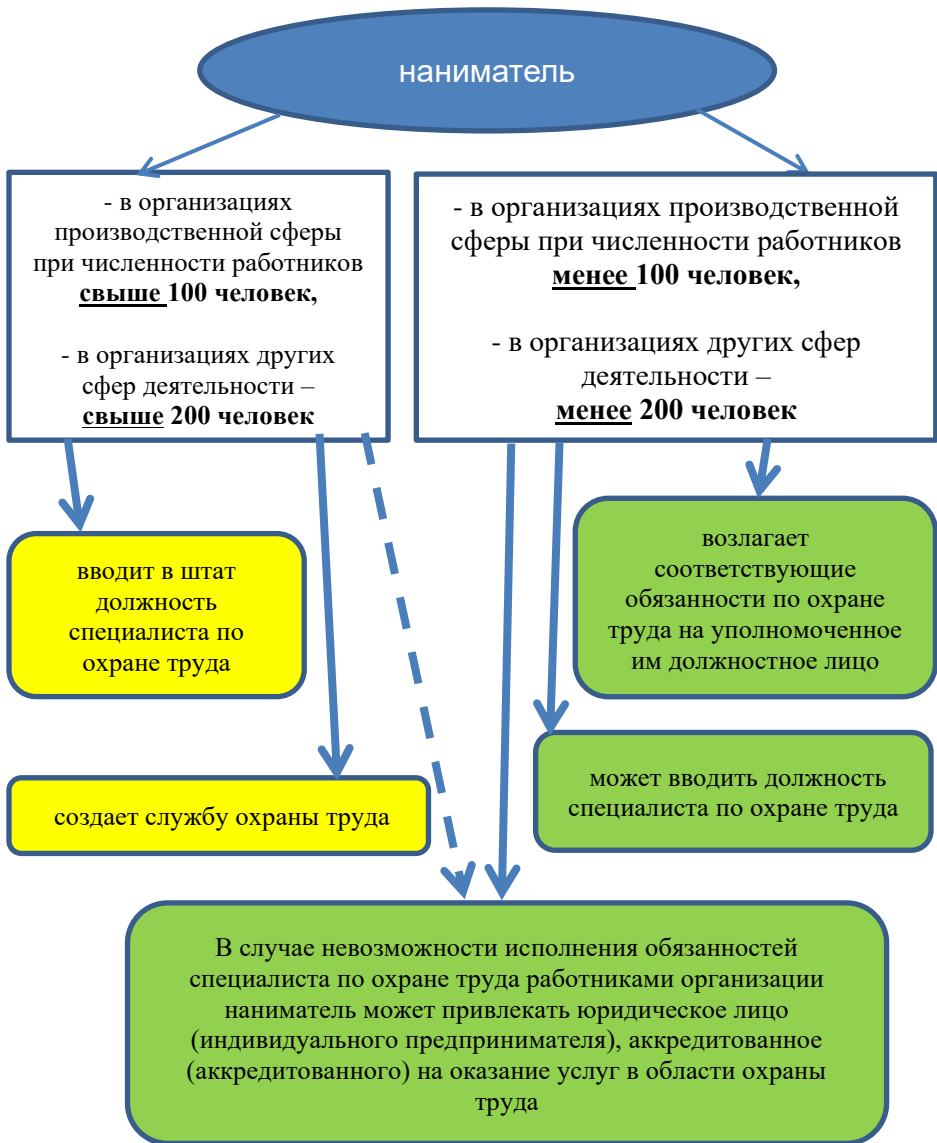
наниматель

- в организациях производственной сферы при численности работников **свыше** 100 человек,

- в организациях других сфер деятельности – **свыше** 200 человек

- в организациях производственной сферы при численности работников **менее** 100 человек,

- в организациях других сфер деятельности – **менее** 200 человек

вводит в штат должность специалиста по охране труда

возлагает соответствующие обязанности по охране труда на уполномоченное им должностное лицо

создает службу охраны труда

может вводить должность специалиста по охране труда

В случае невозможности исполнения обязанностей специалиста по охране труда работниками организации наниматель может привлекать юридическое лицо (индивидуального предпринимателя), аккредитованное (аккредитованного) на оказание услуг в области охраны труда